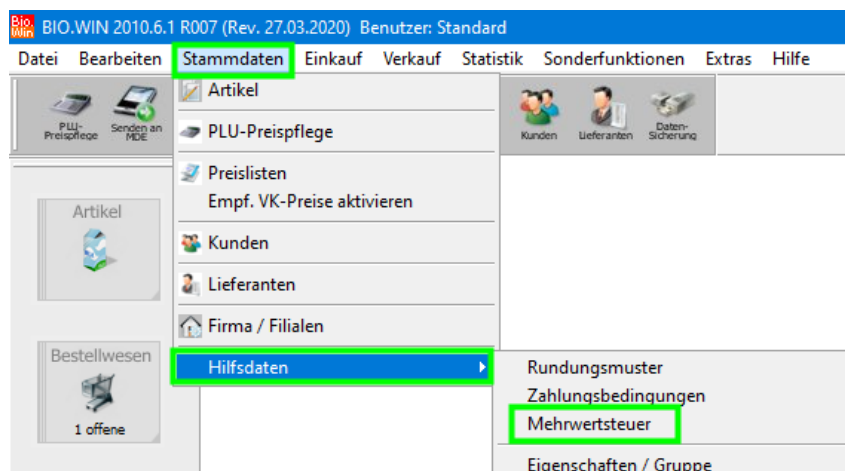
Bio Win BIO.WIN 2010.6.1 R007 (Rev. 27.03.2020) Benutzer: Standard

Datei Bearbeiten Stammdaten Einkauf Verkauf Statistik Sonderfunktionen Extras Hilfe

PLU-Preispflege Senden an MDE

Kunden Lieferanten Daten-Sicherung

Artikel

Bestellwesen

1 offene

Artikel
PLU-Preispflege
Preislisten
Empf. VK-Preise aktivieren
Kunden
Lieferanten
Firma / Filialen
Hilfsdaten

Rundungsmuster
Zahlungsbedingungen
Mehrwertsteuer
Eigenschaften / Gruppe